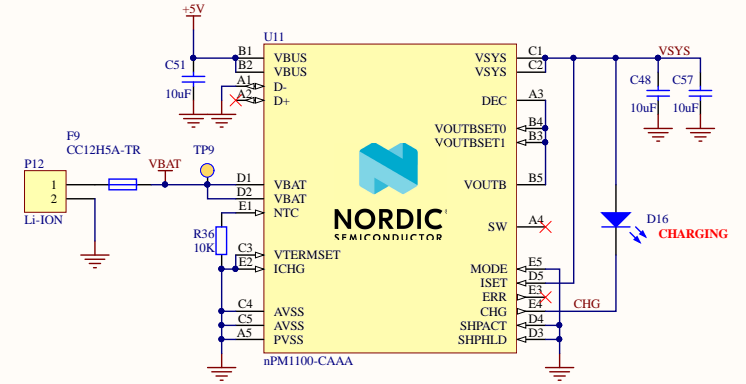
+5V
U11
C51
10uF
B1
B2
A1
A2
VBUS
VBUS
D-
D+
F9
CC12H5A-TR
P12
1
2
Li-ION
VBAT
TP9
D1
D2
E1
VBAT
VBAT
NTC
R36
10K
C3
E2
VTERMSET
ICHG
C4
C5
A5
AVSS
AVSS
PVSS
nPM1100-CAAA
NORDIC
SEMICONDUCTOR
C1
C2
VSYS
VSYS
A3
DEC
B4
B3
VOUTBSET0
VOUTBSET1
B5
VOUTB
A4
SW
E5
D5
E3
E4
D4
D3
MODE
ISET
ERR
CHG
SHPACT
SHPHLD
VSYS
C48
10uF
C57
10uF
D16
CHARGING
CHG